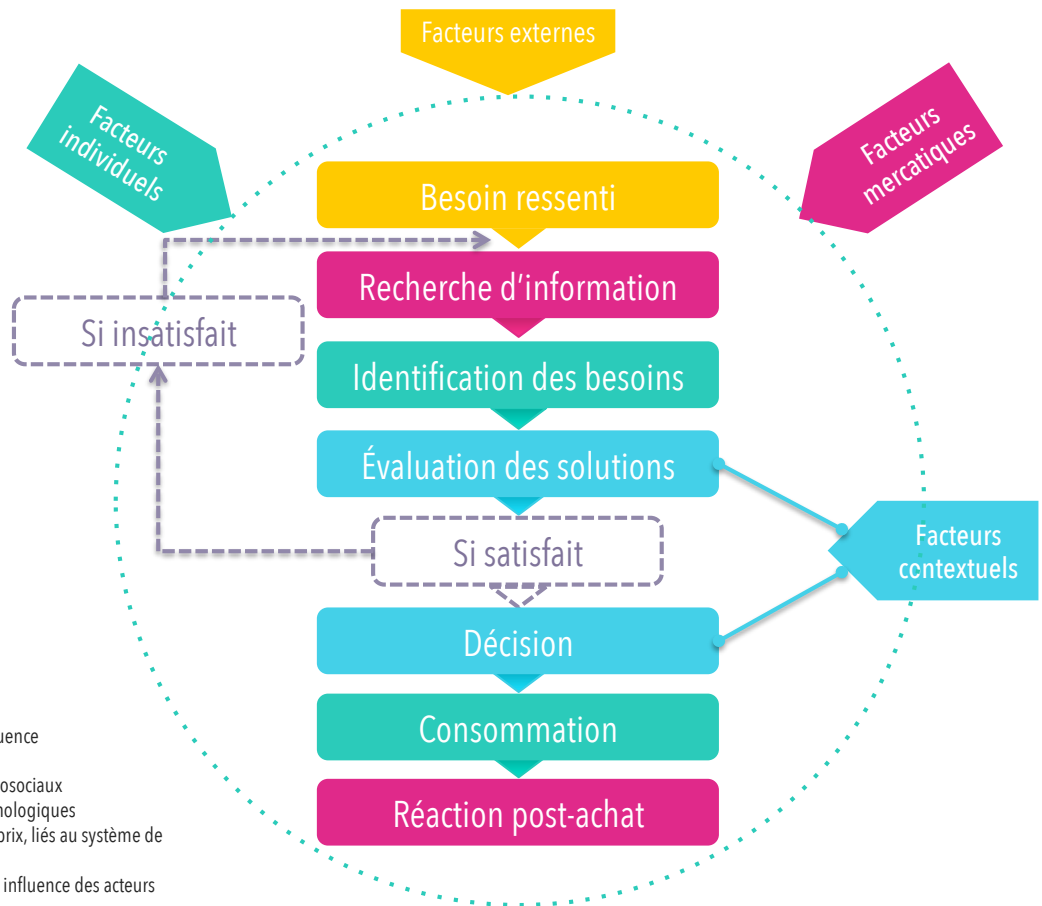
Facteurs externes

Facteurs individuels

Facteurs mercatiques

Besoin ressenti

Recherche d'information

Si insatisfait

Identification des besoins

Évaluation des solutions

Facteurs contextuels

Si satisfait

Décision

Consommation

Réaction post-achat

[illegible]uence

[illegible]osociaux
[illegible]nologiques
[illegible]prix, liés au système de

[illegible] influence des acteurs